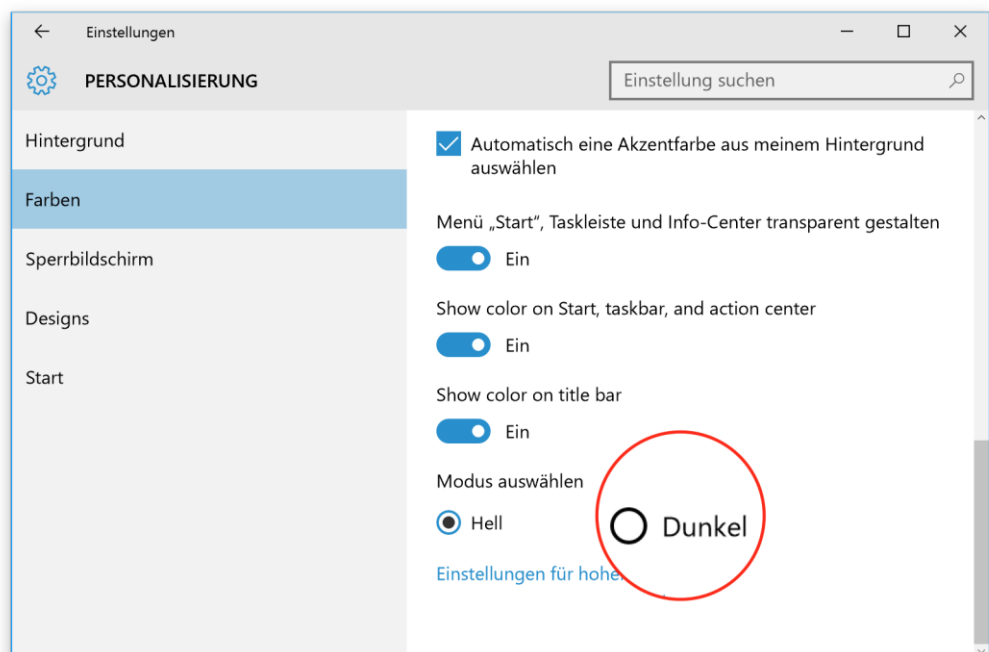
Einstellungen

PERSONALISIERUNG

Einstellung suchen

Hintergrund

Farben

Sperrbildschirm

Designs

Start

Automatisch eine Akzentfarbe aus meinem Hintergrund auswählen

Menü „Start", Taskleiste und Info-Center transparent gestalten

Ein

Show color on Start, taskbar, and action center

Ein

Show color on title bar

Ein

Modus auswählen

Hell

Dunkel

Einstellungen für hohe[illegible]